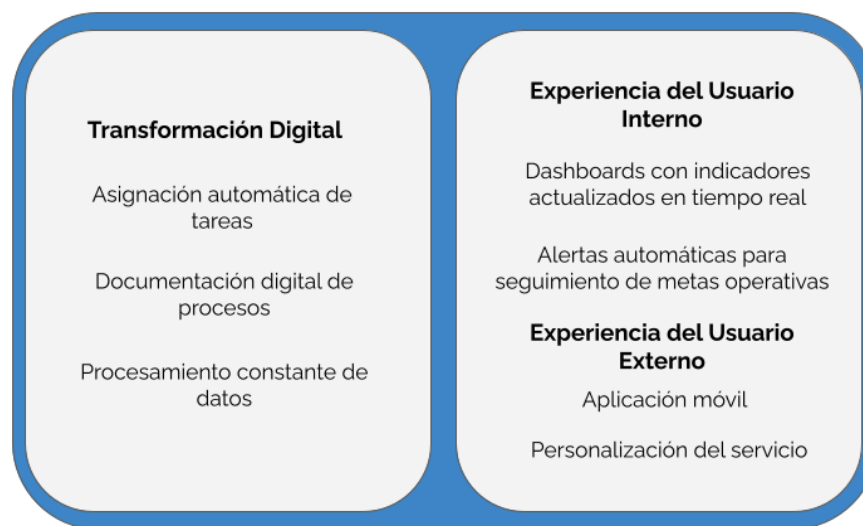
Transformación Digital

Asignación automática de tareas

Documentación digital de procesos

Procesamiento constante de datos

Experiencia del Usuario Interno

Dashboards con indicadores actualizados en tiempo real

Alertas automáticas para seguimiento de metas operativas

Experiencia del Usuario Externo

Aplicación móvil

Personalización del servicio